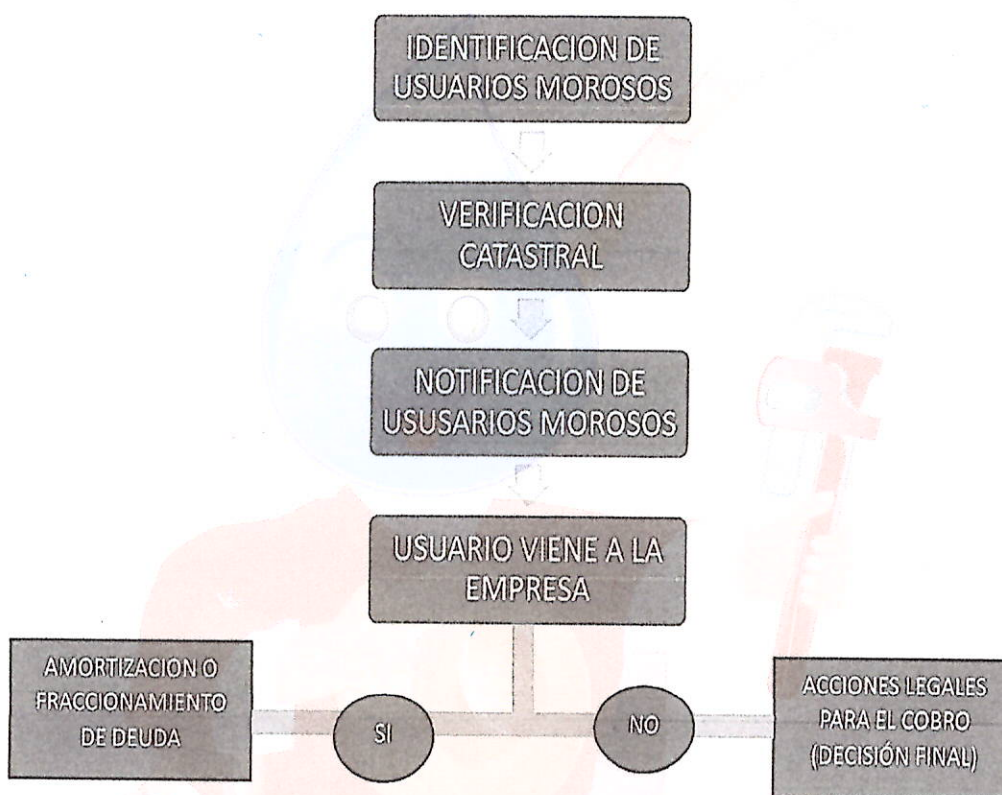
IDENTIFICACION DE USUARIOS MOROSOS

VERIFICACION CATASTRAL

NOTIFICACION DE USUSARIOS MOROSOS

USUARIO VIENE A LA EMPRESA

AMORTIZACION O FRACCIONAMIENTO DE DEUDA

SI

NO

ACCIONES LEGALES PARA EL COBRO (DECISIÓN FINAL)